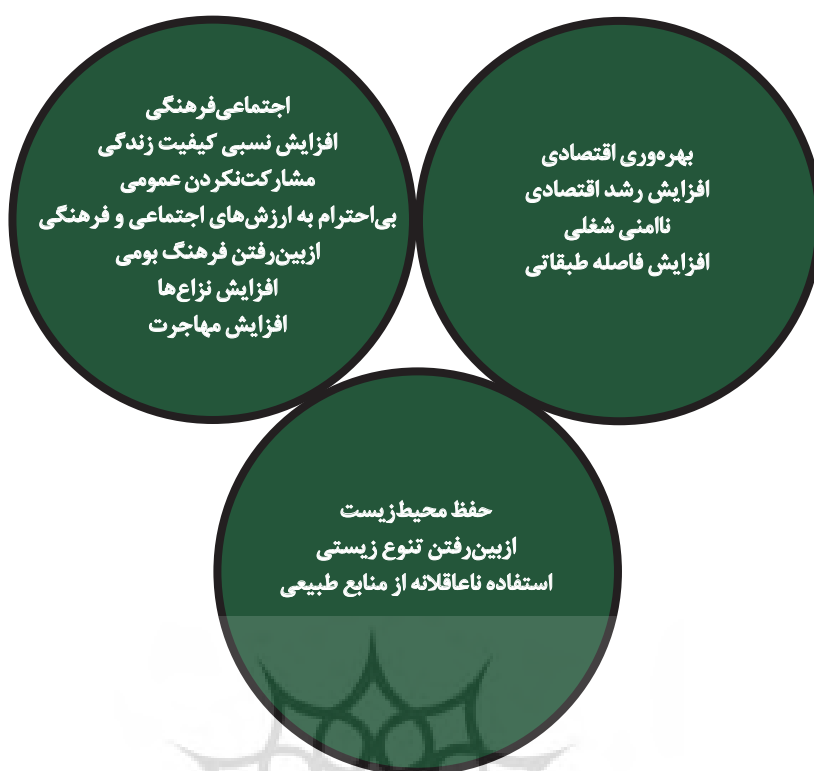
بهره‌وری اقتصادی
افزایش رشد اقتصادی
ناامنی شغلی
افزایش فاصله طبقاتی

اجتماعی‌فرهنگی
افزایش نسبی کیفیت زندگی
مشارکت‌نکردن عمومی
بی‌احترام به ارزش‌های اجتماعی و فرهنگی
ازبین‌رفتن فرهنگ بومی
افزایش نزاع‌ها
افزایش مهاجرت

حفظ محیط‌زیست
ازبین‌رفتن تنوع زیستی
استفاده ناعاقلانه از منابع طبیعی